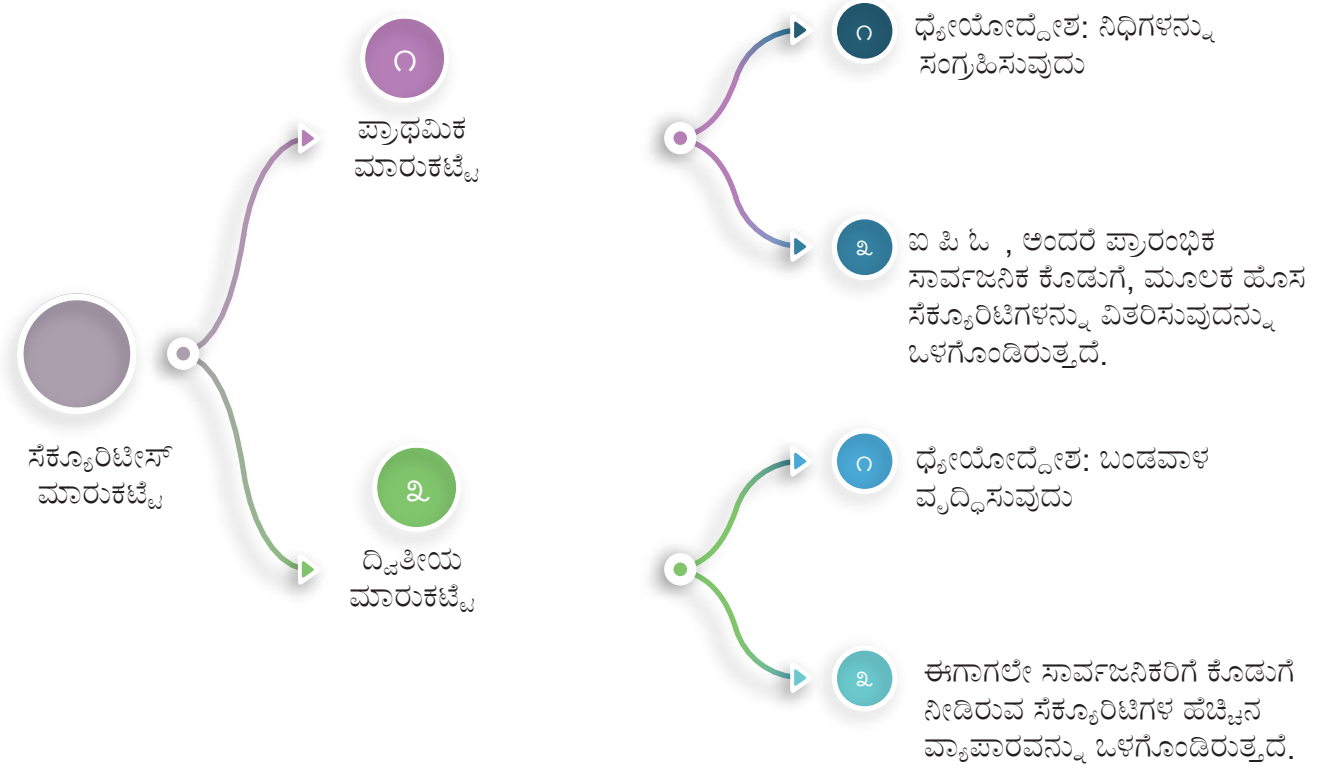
ಸೆಕ್ಯೂರಿಟೀಸ್ ಮಾರುಕಟ್ಟೆ

೧
ಪ್ರಾಥಮಿಕ ಮಾರುಕಟ್ಟೆ

೧
ಧ್ಯೇಯೋದ್ದೇಶ: ನಿಧಿಗಳನ್ನು ಸಂಗ್ರಹಿಸುವುದು

೨
ಐ ಪಿ ಓ , ಅಂದರೆ ಪ್ರಾರಂಭಿಕ ಸಾರ್ವಜನಿಕ ಕೊಡುಗೆ, ಮೂಲಕ ಹೊಸ ಸೆಕ್ಯೂರಿಟಿಗಳನ್ನು ವಿತರಿಸುವುದನ್ನು ಒಳಗೊಂಡಿರುತ್ತದೆ.

೨
ದ್ವಿತೀಯ ಮಾರುಕಟ್ಟೆ

೧
ಧ್ಯೇಯೋದ್ದೇಶ: ಬಂಡವಾಳ ವೃದ್ಧಿಸುವುದು

೨
ಈಗಾಗಲೇ ಸಾರ್ವಜನಿಕರಿಗೆ ಕೊಡುಗೆ ನೀಡಿರುವ ಸೆಕ್ಯೂರಿಟಿಗಳ ಹೆಚ್ಚಿನ ವ್ಯಾಪಾರವನ್ನು ಒಳಗೊಂಡಿರುತ್ತದೆ.